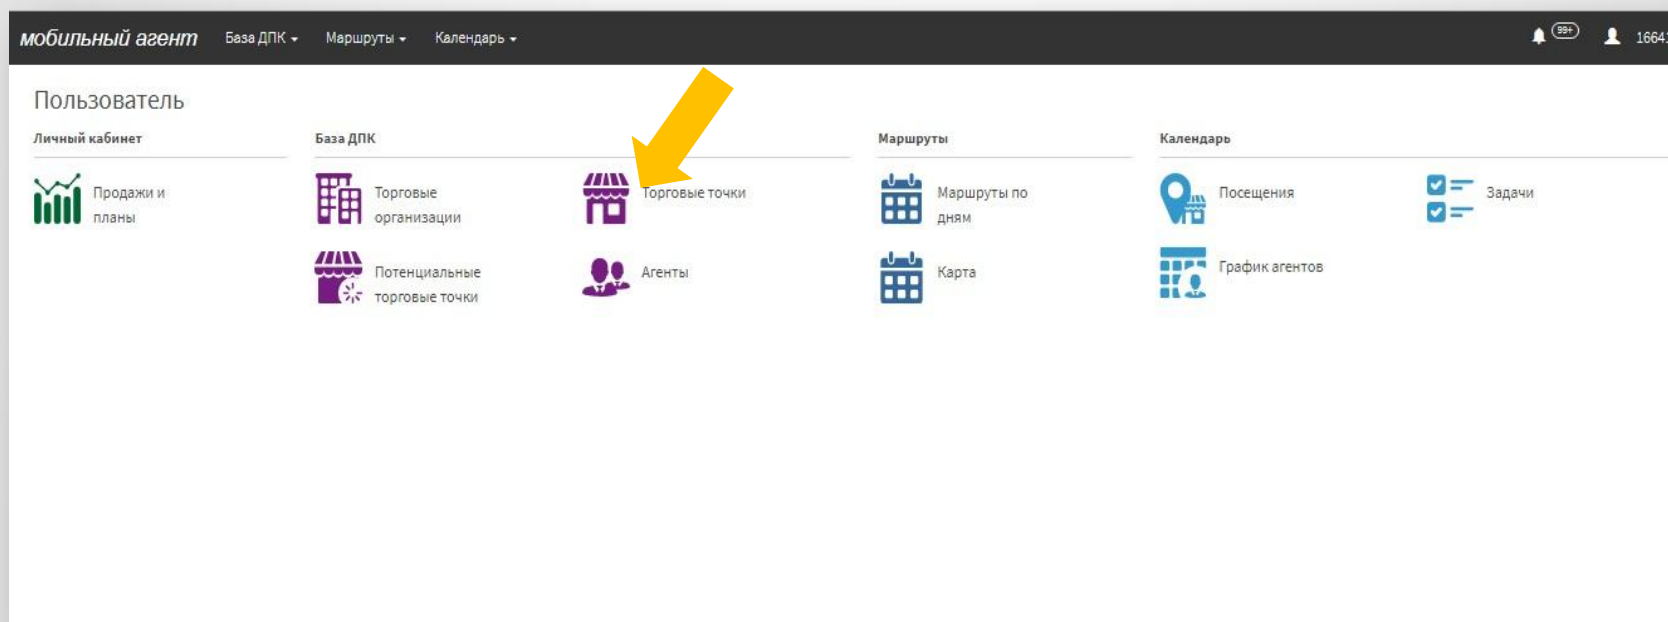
мобильный агент База ДПК ▾ Маршруты ▾ Календарь ▾ 99+ 1664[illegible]

Пользователь

Личный кабинет

Продажи и планы

База ДПК

Торговые организации

Торговые точки

Потенциальные торговые точки

Агенты

Маршруты

Маршруты по дням

Карта

Календарь

Посещения

Задачи

График агентов